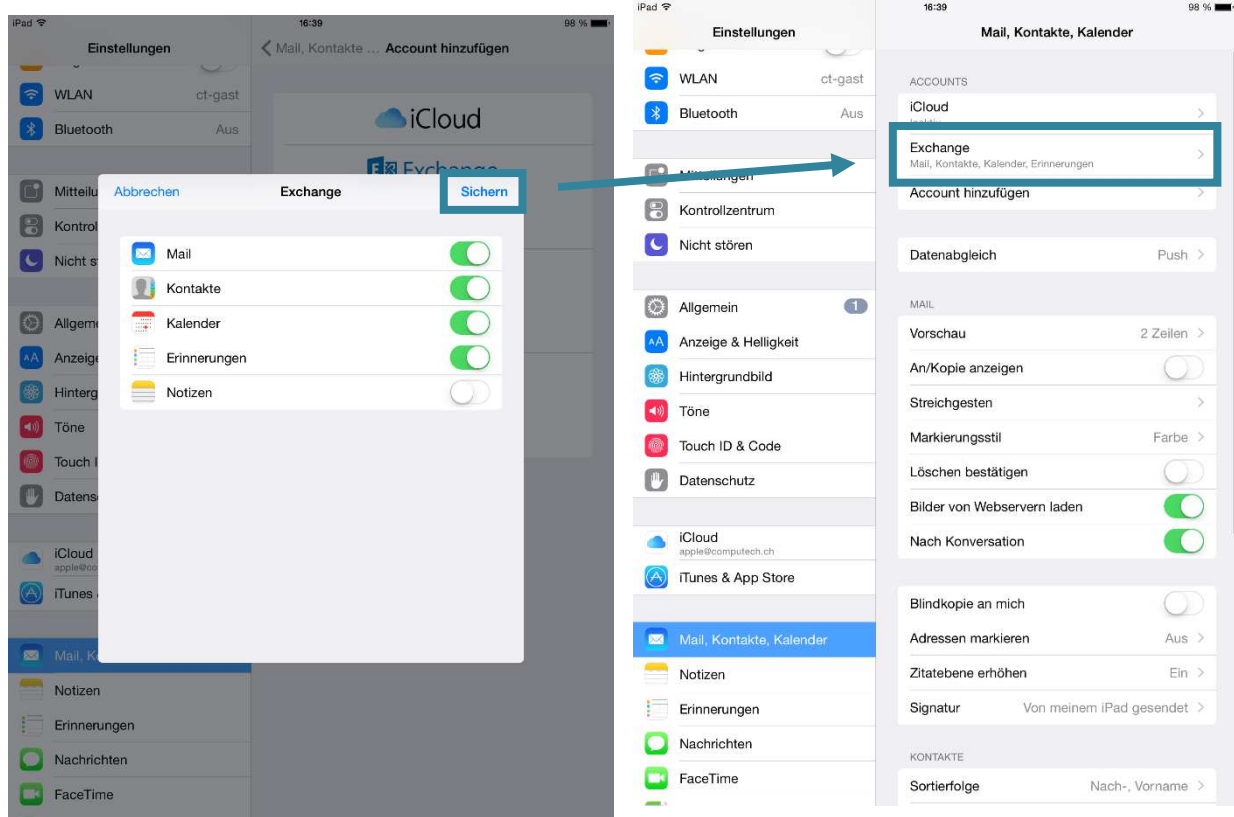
iPad
16:39
98 %
Einstellungen
Mail, Kontakte … Account hinzufügen
WLAN ct-gast
Bluetooth Aus
iCloud
Exchange
Mitteilu
Kontrol
Nicht s
Allgeme
Anzeige
Hinterg
Töne
Touch I
Datens
iCloud
apple@co
iTunes
Mail, K
Notizen
Erinnerungen
Nachrichten
FaceTime

Abbrechen Exchange Sichern
Mail
Kontakte
Kalender
Erinnerungen
Notizen

iPad
16:39
98 %
Einstellungen
WLAN ct-gast
Bluetooth Aus
Mitteilungen
Kontrollzentrum
Nicht stören
Allgemein 1
Anzeige & Helligkeit
Hintergrundbild
Töne
Touch ID & Code
Datenschutz
iCloud
apple@computech.ch
iTunes & App Store
Mail, Kontakte, Kalender
Notizen
Erinnerungen
Nachrichten
FaceTime

Mail, Kontakte, Kalender
ACCOUNTS
iCloud
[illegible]
Exchange
Mail, Kontakte, Kalender, Erinnerungen
Account hinzufügen
Datenabgleich Push
MAIL
Vorschau 2 Zeilen
An/Kopie anzeigen
Streichgesten
Markierungsstil Farbe
Löschen bestätigen
Bilder von Webservern laden
Nach Konversation
Blindkopie an mich
Adressen markieren Aus
Zitatebene erhöhen Ein
Signatur Von meinem iPad gesendet
KONTAKTE
Sortierfolge Nach-, Vorname